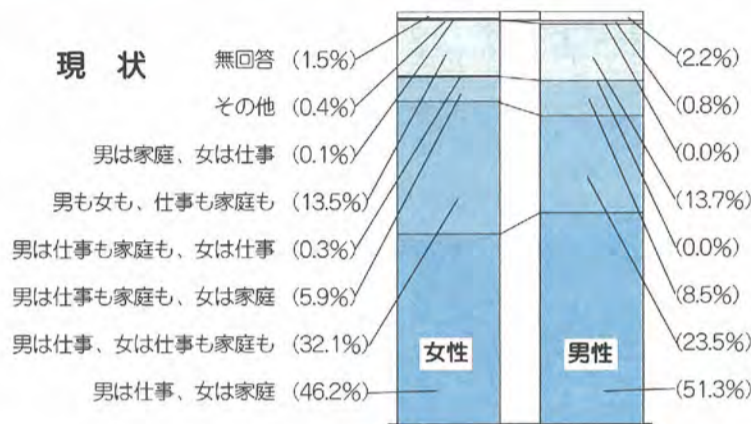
現　状

| | 女性 | 男性 |
|---|---|---|
| 無回答 | (1.5%) | (2.2%) |
| その他 | (0.4%) | (0.8%) |
| 男は家庭、女は仕事 | (0.1%) | (0.0%) |
| 男も女も、仕事も家庭も | (13.5%) | (13.7%) |
| 男は仕事も家庭も、女は仕事 | (0.3%) | (0.0%) |
| 男は仕事も家庭も、女は家庭 | (5.9%) | (8.5%) |
| 男は仕事、女は仕事も家庭も | (32.1%) | (23.5%) |
| 男は仕事、女は家庭 | (46.2%) | (51.3%) |